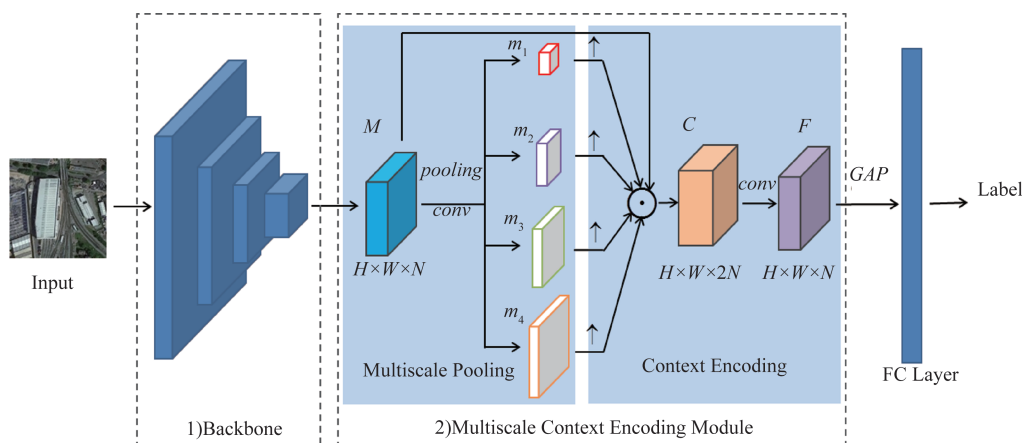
Input

1)Backbone

$M$

$H\times W\times N$

pooling

conv

$m_1$

$m_2$

$m_3$

$m_4$

$\uparrow$

$\uparrow$

$\uparrow$

$\uparrow$

$\odot$

Multiscale Pooling

$C$

conv

$F$

$H\times W\times 2N$

$H\times W\times N$

Context Encoding

2)Multiscale Context Encoding Module

GAP

FC Layer

Label